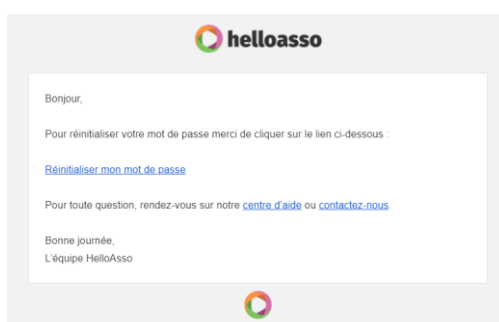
helloasso

Bonjour,

Pour réinitialiser votre mot de passe merci de cliquer sur le lien ci-dessous :

Réinitialiser mon mot de passe

Pour toute question, rendez-vous sur notre centre d'aide ou contactez-nous

Bonne journée,
L'équipe HelloAsso